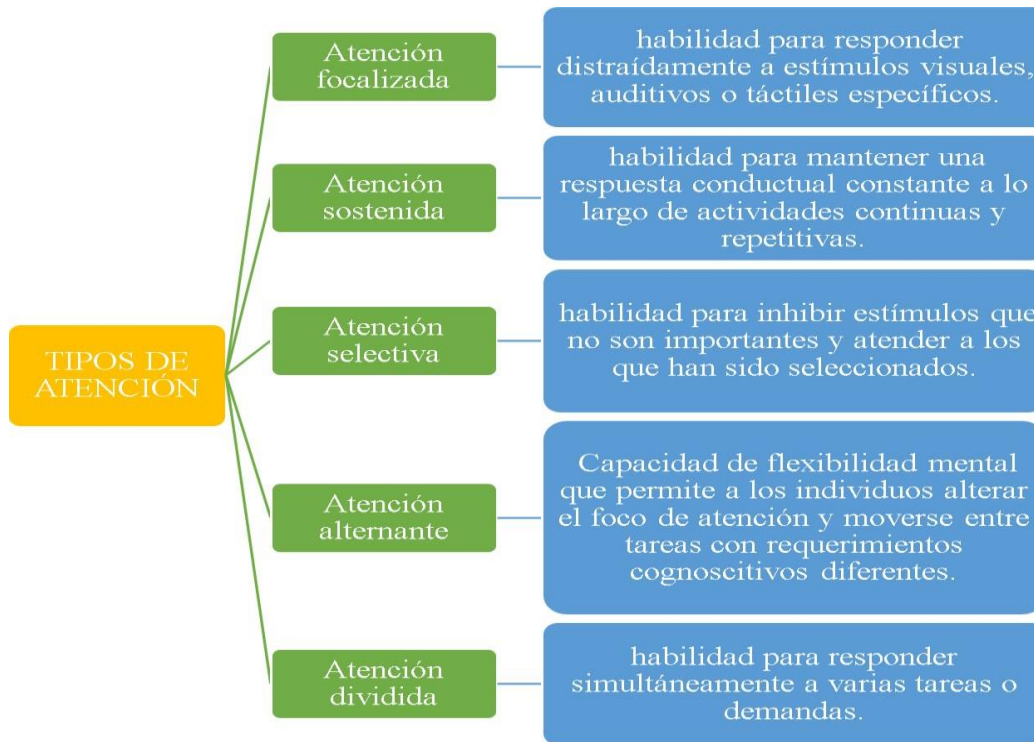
TIPOS DE ATENCIÓN

Atención focalizada

habilidad para responder distraídamente a estímulos visuales, auditivos o táctiles específicos.

Atención sostenida

habilidad para mantener una respuesta conductual constante a lo largo de actividades continuas y repetitivas.

Atención selectiva

habilidad para inhibir estímulos que no son importantes y atender a los que han sido seleccionados.

Atención alternante

Capacidad de flexibilidad mental que permite a los individuos alterar el foco de atención y moverse entre tareas con requerimientos cognoscitivos diferentes.

Atención dividida

habilidad para responder simultáneamente a varias tareas o demandas.